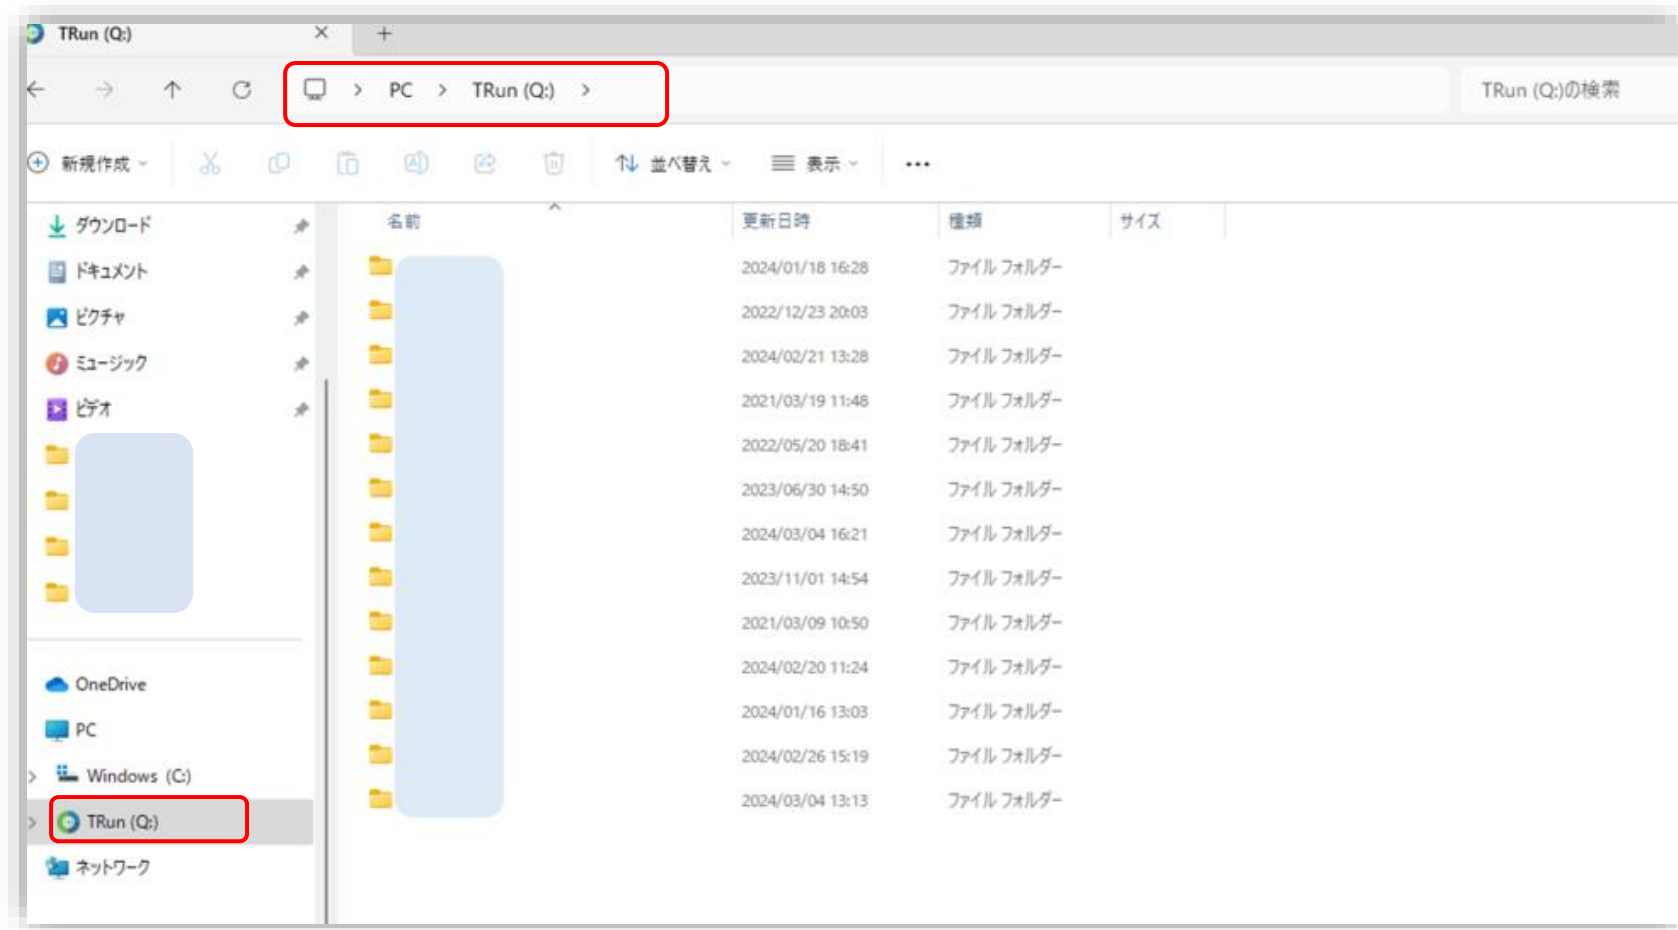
TRun (Q:) × +

PC > TRun (Q:) >

TRun (Q:)の検索

新規作成 並べ替え 表示 ...

ダウンロード
ドキュメント
ピクチャ
ミュージック
ビデオ

OneDrive
PC
Windows (C:)
TRun (Q:)
ネットワーク

| 名前 | 更新日時 | 種類 | サイズ |
|---|---|---|---|
| | 2024/01/18 16:28 | ファイル フォルダー | |
| | 2022/12/23 20:03 | ファイル フォルダー | |
| | 2024/02/21 13:28 | ファイル フォルダー | |
| | 2021/03/19 11:48 | ファイル フォルダー | |
| | 2022/05/20 18:41 | ファイル フォルダー | |
| | 2023/06/30 14:50 | ファイル フォルダー | |
| | 2024/03/04 16:21 | ファイル フォルダー | |
| | 2023/11/01 14:54 | ファイル フォルダー | |
| | 2021/03/09 10:50 | ファイル フォルダー | |
| | 2024/02/20 11:24 | ファイル フォルダー | |
| | 2024/01/16 13:03 | ファイル フォルダー | |
| | 2024/02/26 15:19 | ファイル フォルダー | |
| | 2024/03/04 13:13 | ファイル フォルダー | |